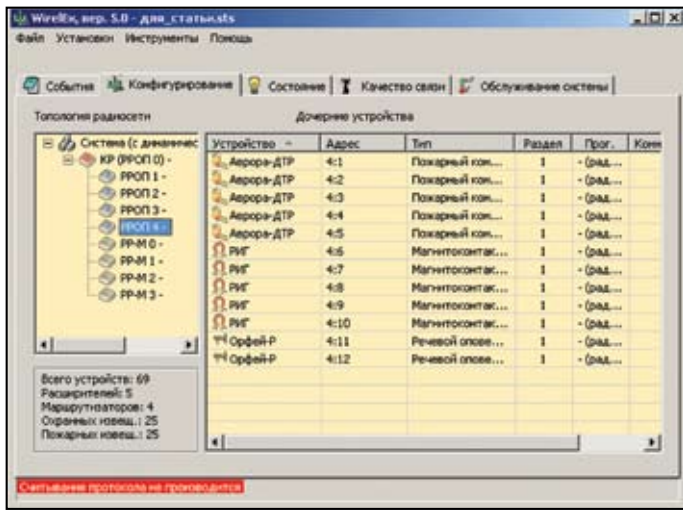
WirelEx, вер. 5.0 - для_статьи.sts

Файл Установки Инструменты Помощь

События Конфигурирование Состояние Качество связи Обслуживание системы

Топология радиосети

Система (с динамичес
КР (РРОП 0) -
РРОП 1 -
РРОП 2 -
РРОП 3 -
РРОП 4 -
РР-М 0 -
РР-М 1 -
РР-М 2 -
РР-М 3 -

Всего устройств: 69
Расширителей: 5
Маршрутизаторов: 4
Охранных извещ.: 25
Пожарных извещ.: 25

Дочерние устройства

| Устройство | Адрес | Тип | Раздел | Прог. | Ком |
|---|---|---|---|---|---|
| Аврора-ДТР | 4:1 | Пожарный ком... | 1 | - (рад... | |
| Аврора-ДТР | 4:2 | Пожарный ком... | 1 | - (рад... | |
| Аврора-ДТР | 4:3 | Пожарный ком... | 1 | - (рад... | |
| Аврора-ДТР | 4:4 | Пожарный ком... | 1 | - (рад... | |
| Аврора-ДТР | 4:5 | Пожарный ком... | 1 | - (рад... | |
| РИГ | 4:6 | Магнитоконтак... | 1 | - (рад... | |
| РИГ | 4:7 | Магнитоконтак... | 1 | - (рад... | |
| РИГ | 4:8 | Магнитоконтак... | 1 | - (рад... | |
| РИГ | 4:9 | Магнитоконтак... | 1 | - (рад... | |
| РИГ | 4:10 | Магнитоконтак... | 1 | - (рад... | |
| Орфей-Р | 4:11 | Речевой опове... | 1 | - (рад... | |
| Орфей-Р | 4:12 | Речевой опове... | 1 | - (рад... | |

Считывание протокола не производится